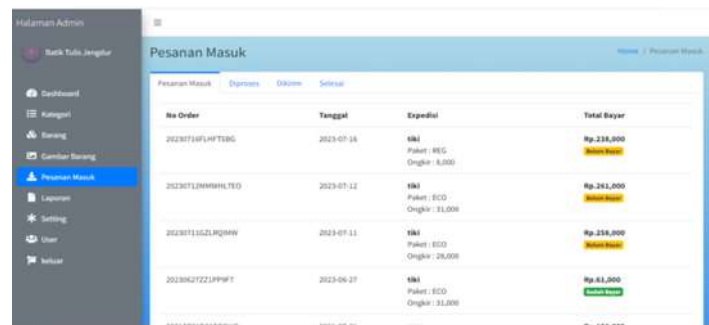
Halaman Admin

Batik Tulis Jengdur

Dashboard
Kategori
Barang
Gambar Barang
Pesanan Masuk
Laporan
Setting
User
keluar

≡

Pesanan Masuk

Home / Pesanan Masuk

Pesanan Masuk Diproses Dikirim Selesai

| No Order | Tanggal | Expedisi | Total Bayar |
|---|---|---|---|
| 20230716FLHFTSBG | 2023-07-16 | tiki Paket : REG Ongkir : 8,000 | Rp.238,000 Belum Bayar |
| 20230712MMWHLTEO | 2023-07-12 | tiki Paket : ECO Ongkir : 31,000 | Rp.261,000 Belum Bayar |
| 20230711GZLRQIMW | 2023-07-11 | tiki Paket : ECO Ongkir : 28,000 | Rp.258,000 Belum Bayar |
| 20230627ZZ1PPIFT | 2023-06-27 | tiki Paket : ECO Ongkir : 31,000 | Rp.61,000 Sudah Bayar |
| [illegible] | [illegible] | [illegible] | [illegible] |